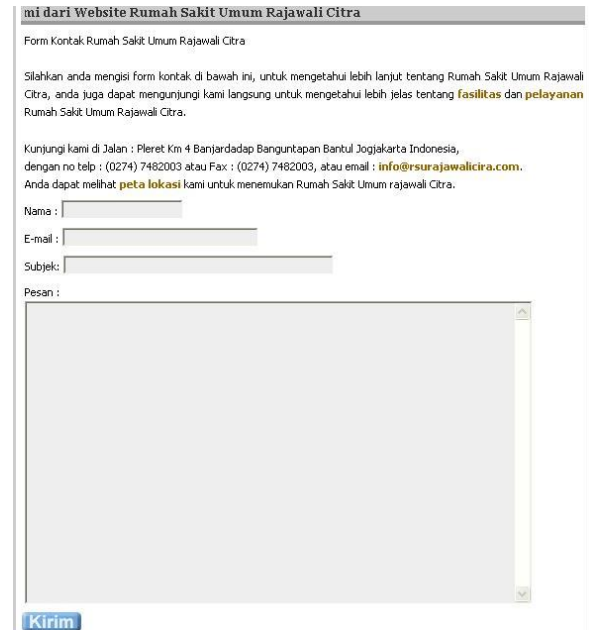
mi dari Website Rumah Sakit Umum Rajawali Citra

Form Kontak Rumah Sakit Umum Rajawali Citra

Silahkan anda mengisi form kontak di bawah ini, untuk mengetahui lebih lanjut tentang Rumah Sakit Umum Rajawali Citra, anda juga dapat mengunjungi kami langsung untuk mengetahui lebih jelas tentang fasilitas dan pelayanan Rumah Sakit Umum Rajawali Citra.

Kunjungi kami di Jalan : Pleret Km 4 Banjardadap Banguntapan Bantul Jogjakarta Indonesia, dengan no telp : (0274) 7482003 atau Fax : (0274) 7482003, atau email : info@rsurajawalicira.com. Anda dapat melihat peta lokasi kami untuk menemukan Rumah Sakit Umum rajawali Citra.

Nama :

E-mail :

Subjek:

Pesan :

Kirim